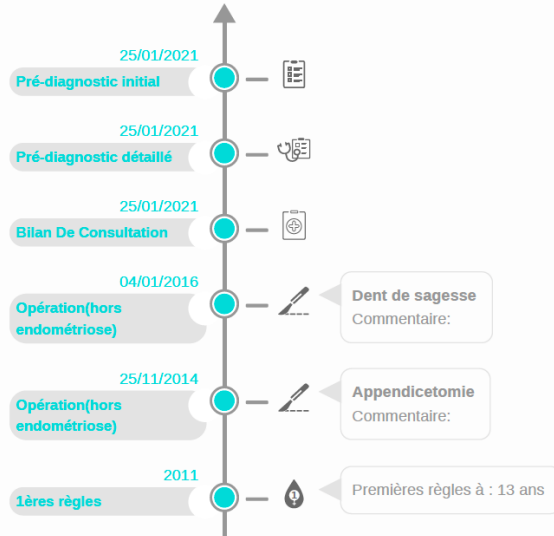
25/01/2021
Pré-diagnostic initial

25/01/2021
Pré-diagnostic détaillé

25/01/2021
Bilan De Consultation

04/01/2016
Opération(hors endométriose)

Dent de sagesse
Commentaire:

25/11/2014
Opération(hors endométriose)

Appendicetomie
Commentaire:

2011
1ères règles

Premières règles à : 13 ans